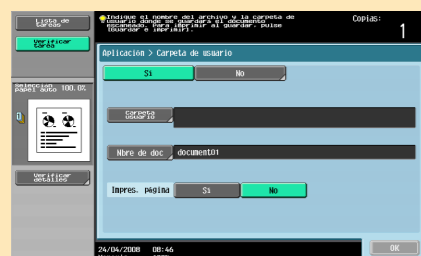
Lista de tareas

Verificar tareas

Indique el nombre del archivo y la carpeta de usuario donde se guardará el documento escaneado. Para ¿Imprimir al guardar? pulse [Guardar e imprimir].

Copias:
1

Aplicación > Carpeta de usuario

Sí

No

Seleccion. papel auto 100.0%

Carpeta usuario

Nbre de doc

document01

Impres. página

Sí

No

Verificar detalles

24/04/2008 08:46

OK